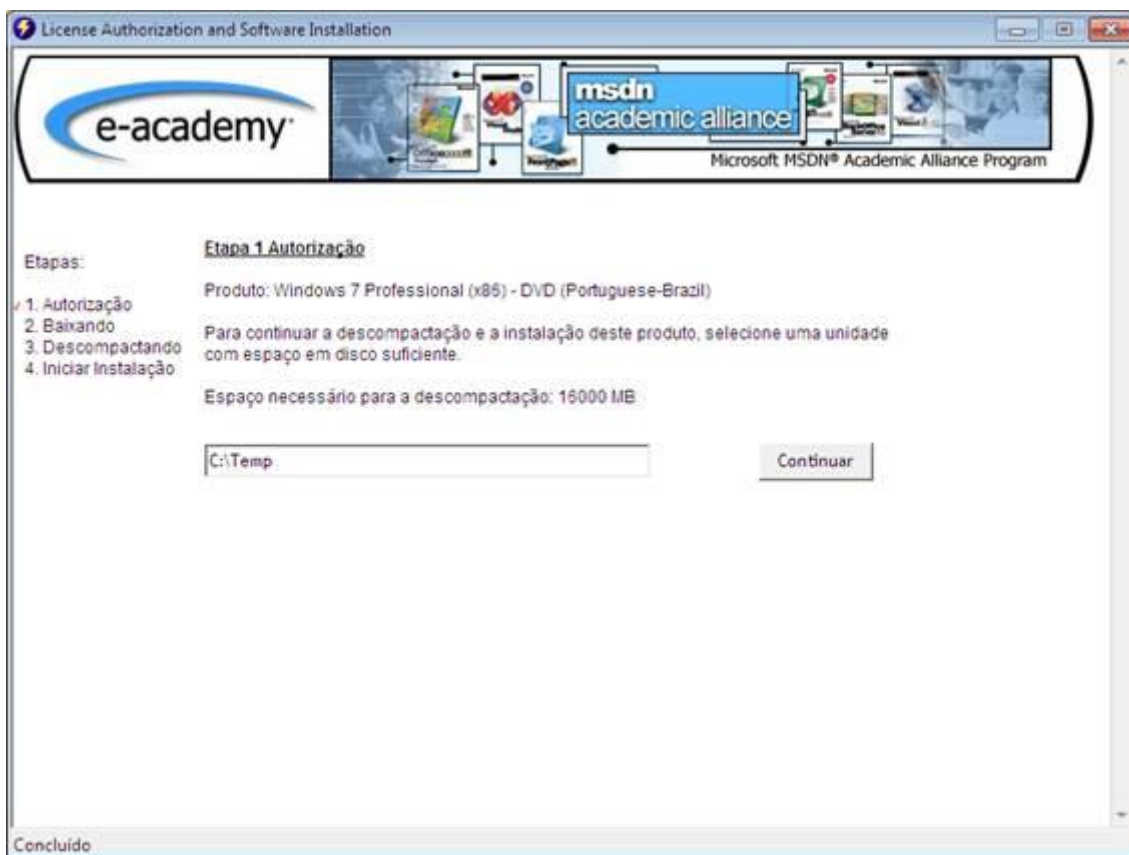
License Authorization and Software Installation

e-academy

msdn academic alliance

Microsoft MSDN® Academic Alliance Program

Etapas:

1. Autorização
2. Baixando
3. Descompactando
4. Iniciar Instalação

Etapa 1 Autorização

Produto: Windows 7 Professional (x86) - DVD (Portuguese-Brazil)

Para continuar a descompactação e a instalação deste produto, selecione uma unidade com espaço em disco suficiente.

Espaço necessário para a descompactação: 16000 MB

C:\Temp

Continuar

Concluído